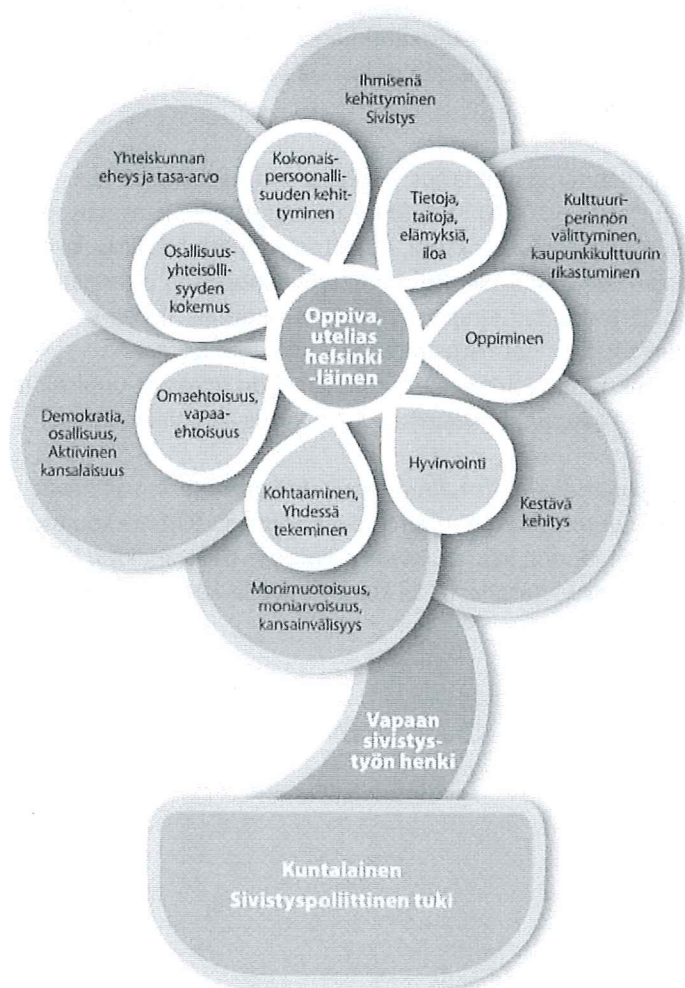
Ihmisenä kehittyminen Sivistys

Yhteiskunnan eheys ja tasa-arvo

Kokonaispersoonallisuuden kehittyminen

Tietoja, taitoja, elämyksiä, iloa

Kulttuuriperinnön välittyminen, kaupunkikulttuurin rikastuminen

Osallisuusyhteisöllisyyden kokemus

Oppiva, utelias helsinki-läinen

Oppiminen

Demokratia, osallisuus, Aktiivinen kansalaisuus

Omaehtoisuus, vapaaehtoisuus

Hyvinvointi

Kohtaaminen, Yhdessä tekeminen

Kestävä kehitys

Monimuotoisuus, moniarvoisuus, kansainvälisyys

Vapaan sivistystyön henki

Kuntalainen
Sivistyspoliittinen tuki